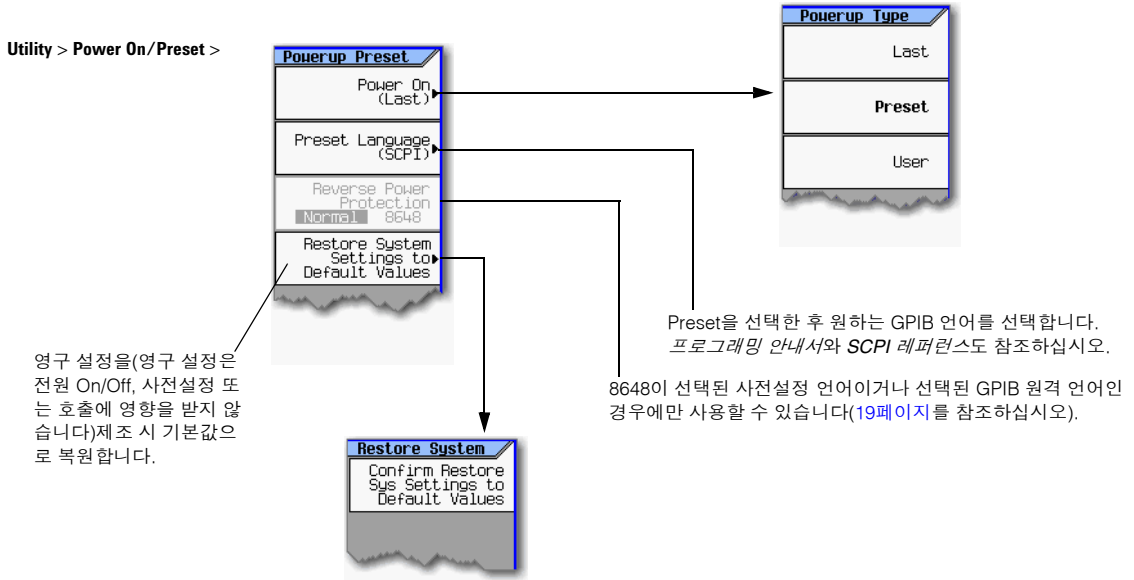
Utility > Power On/Preset >

Powerup Preset

Power On (Last)

Preset Language (SCPI)

Reverse Power Protection Normal 8648

Restore System Settings to Default Values

Powerup Type

Last

Preset

User

Preset을 선택한 후 원하는 GPIB 언어를 선택합니다. 프로그래밍 안내서와 SCPI 레퍼런스도 참조하십시오.

8648이 선택된 사전설정 언어이거나 선택된 GPIB 원격 언어인 경우에만 사용할 수 있습니다(19페이지를 참조하십시오).

영구 설정을(영구 설정은 전원 On/Off, 사전설정 또는 호출에 영향을 받지 않습니다)제조 시 기본값으로 복원합니다.

Restore System

Confirm Restore Sys Settings to Default Values